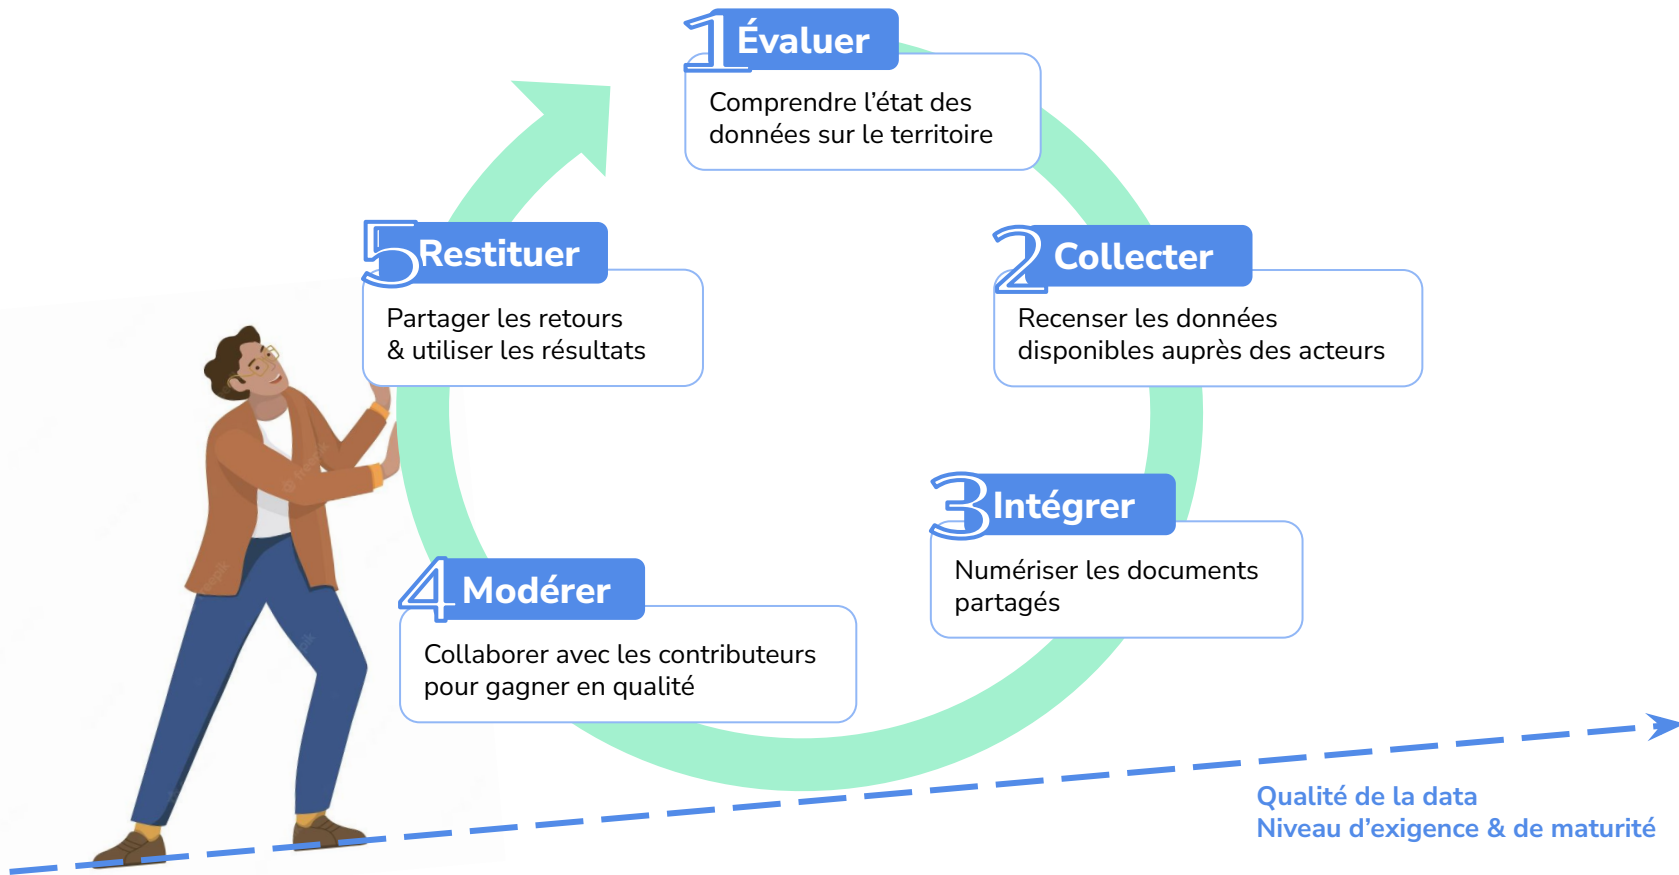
1 Évaluer

Comprendre l'état des données sur le territoire

2 Collecter

Recenser les données disponibles auprès des acteurs

3 Intégrer

Numériser les documents partagés

4 Modérer

Collaborer avec les contributeurs pour gagner en qualité

5 Restituer

Partager les retours & utiliser les résultats

Qualité de la data
Niveau d'exigence & de maturité